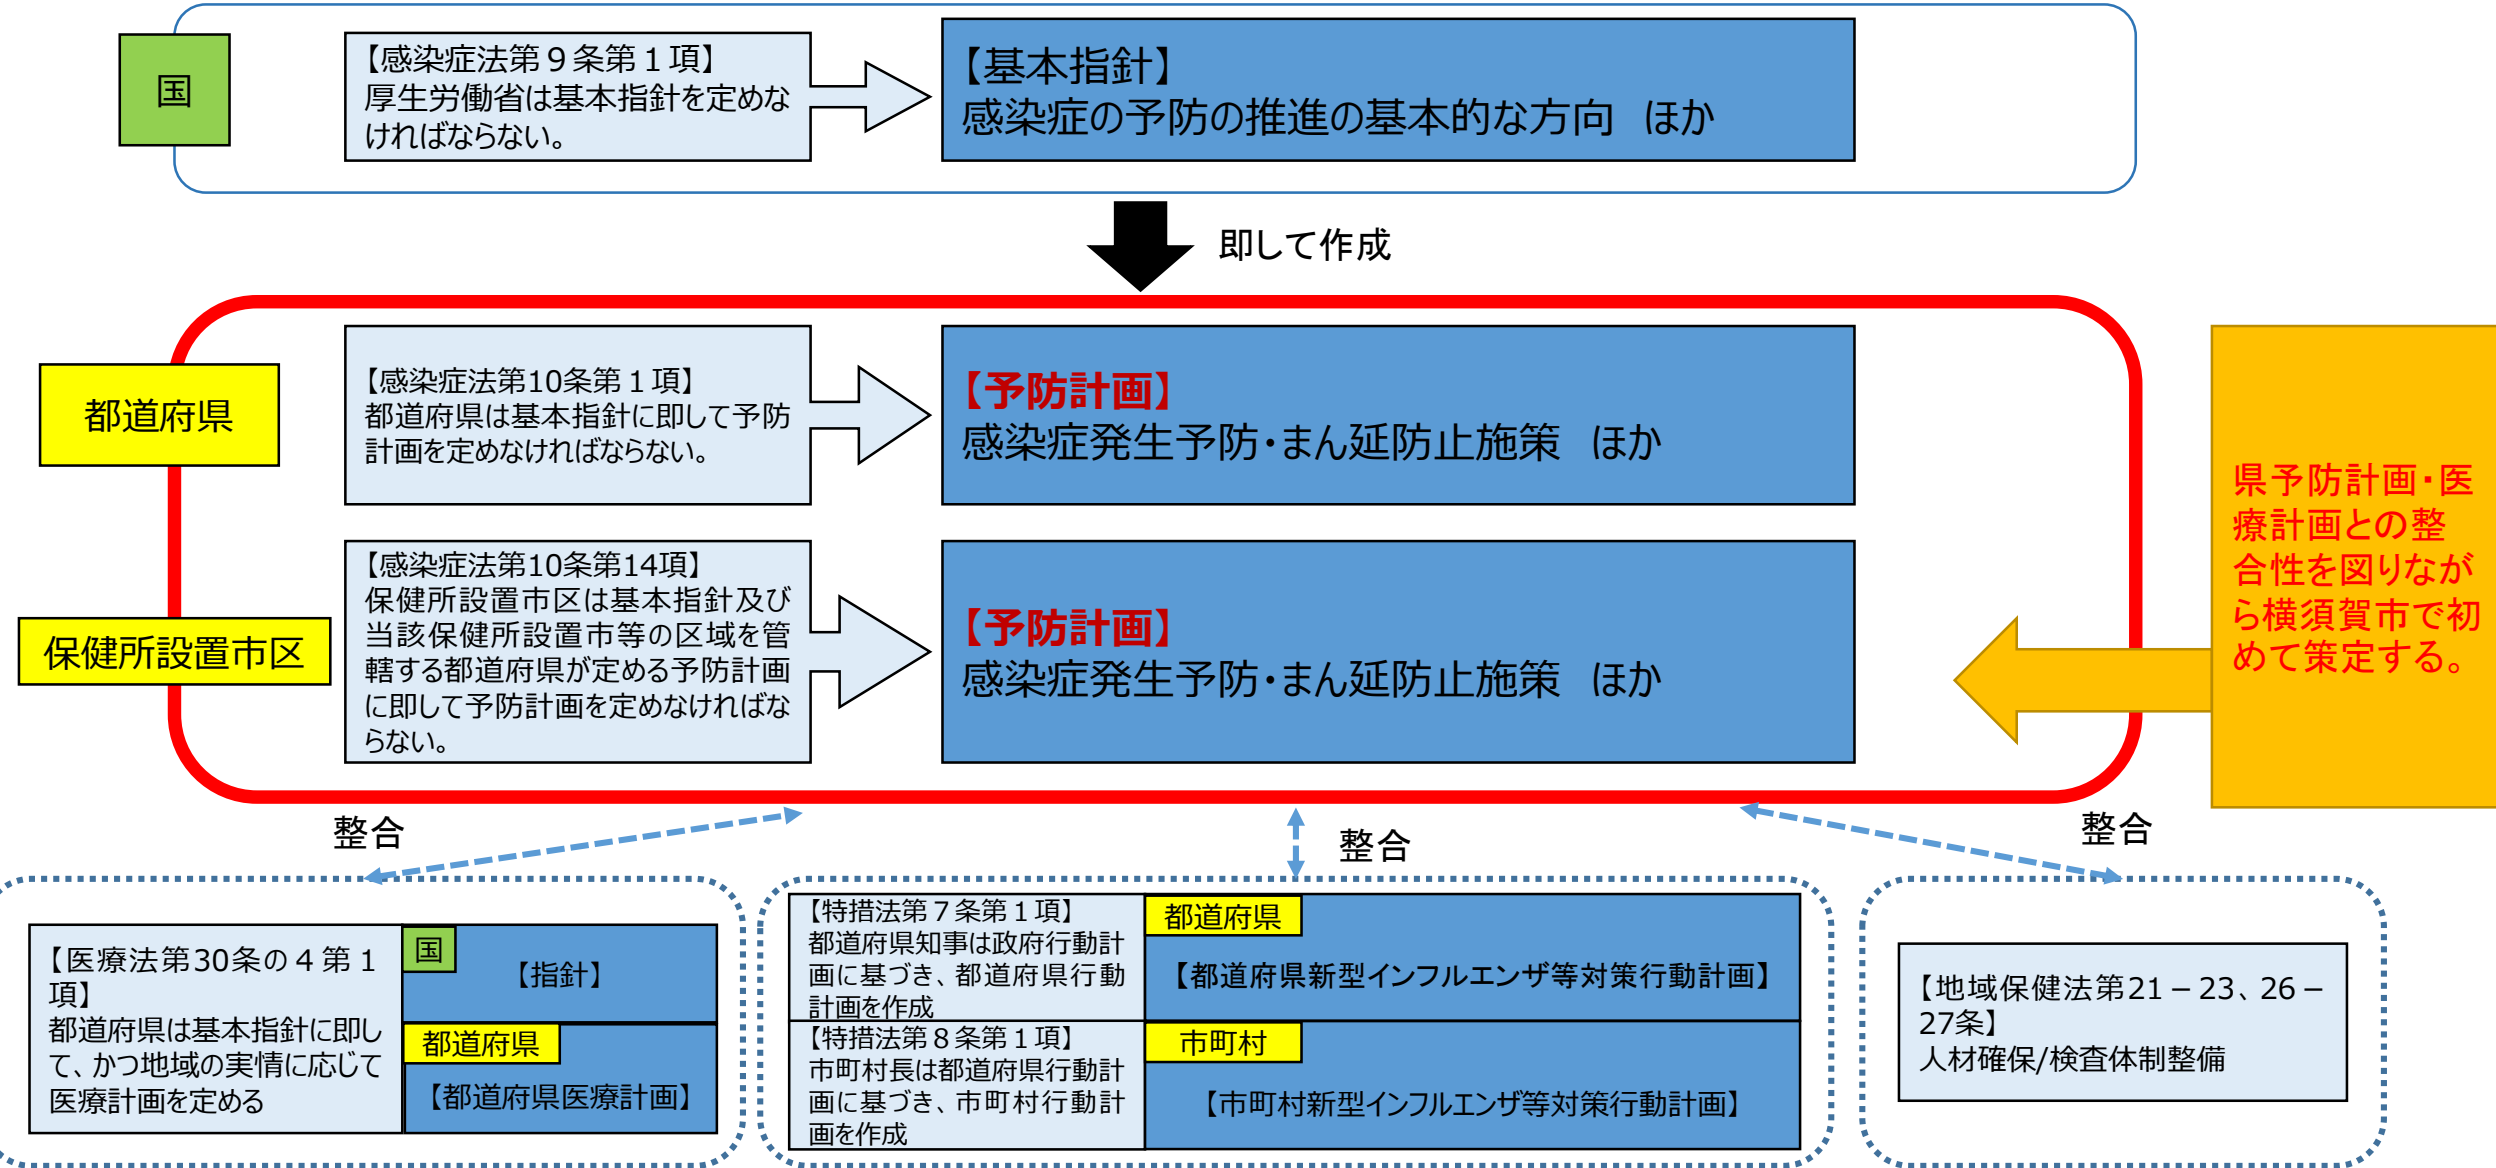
国

【感染症法第９条第１項】
厚生労働省は基本指針を定めなければならない。

【基本指針】
感染症の予防の推進の基本的な方向　ほか

即して作成

都道府県

【感染症法第10条第１項】
都道府県は基本指針に即して予防計画を定めなければならない。

【予防計画】
感染症発生予防・まん延防止施策　ほか

保健所設置市区

【感染症法第10条第14項】
保健所設置市区は基本指針及び当該保健所設置市等の区域を管轄する都道府県が定める予防計画に即して予防計画を定めなければならない。

【予防計画】
感染症発生予防・まん延防止施策　ほか

県予防計画・医療計画との整合性を図りながら横須賀市で初めて策定する。

整合

整合

整合

【医療法第30条の４第１項】
都道府県は基本指針に即して、かつ地域の実情に応じて医療計画を定める

国

【指針】

都道府県

【都道府県医療計画】

【特措法第７条第１項】
都道府県知事は政府行動計画に基づき、都道府県行動計画を作成

都道府県

【都道府県新型インフルエンザ等対策行動計画】

【特措法第８条第１項】
市町村長は都道府県行動計画に基づき、市町村行動計画を作成

市町村

【市町村新型インフルエンザ等対策行動計画】

【地域保健法第21－23、26－27条】
人材確保/検査体制整備